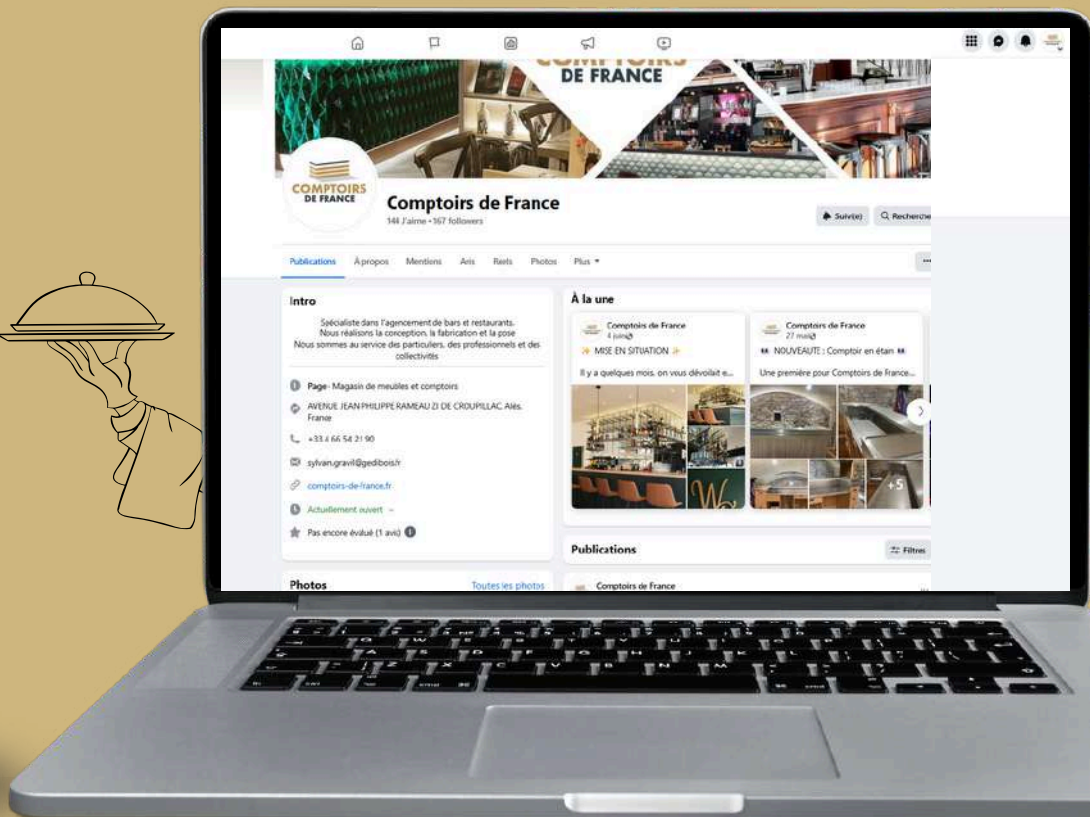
DE FRANCE

COMPTOIRS DE FRANCE

Comptoirs de France
144 J'aime • 167 followers

Suivi(e)
Recherche

Publications
À propos
Mentions
Avis
Reels
Photos
Plus ▾

Intro

Spécialiste dans l'agencement de bars et restaurants. Nous réalisons la conception, la fabrication et la pose Nous sommes au service des particuliers, des professionnels et des collectivités

Page · Magasin de meubles et comptoirs

AVENUE JEAN PHILIPPE RAMEAU ZI DE CROUPILLAC Alès, France

+33 4 66 54 21 90

sylvan.gravil@gedibois.fr

comptoirs-de-france.fr

Actuellement ouvert

Pas encore évalué (1 avis)

Photos
Toutes les photos

À la une

Comptoirs de France
4 juin

✨ MISE EN SITUATION ✨

Il y a quelques mois, on vous dévoilait e...

Comptoirs de France
27 mai

NOUVEAUTE : Comptoir en étain

Une première pour Comptoirs de France...

+5

Publications
Filtres

Comptoirs de France